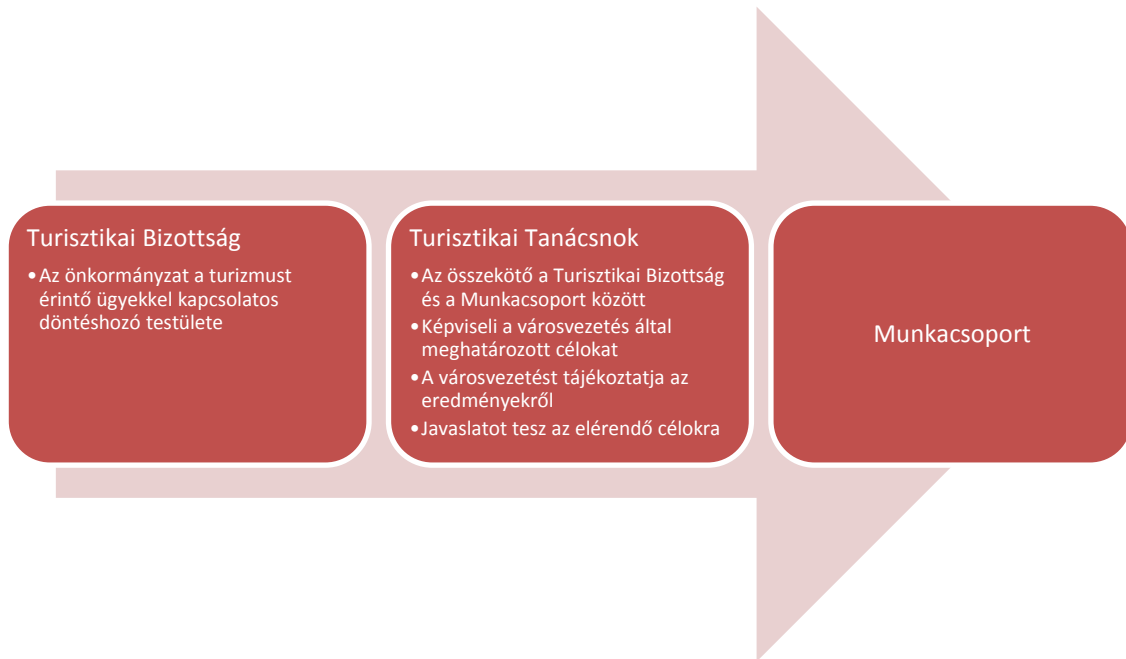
Turisztikai Bizottság

• Az önkormányzat a turizmust érintő ügyekkel kapcsolatos döntéshozó testülete

Turisztikai Tanácsnok

• Az összekötő a Turisztikai Bizottság és a Munkacsoport között
• Képviseli a városvezetés által meghatározott célokat
• A városvezetést tájékoztatja az eredményekről
• Javaslatot tesz az elérendő célokra

Munkacsoport